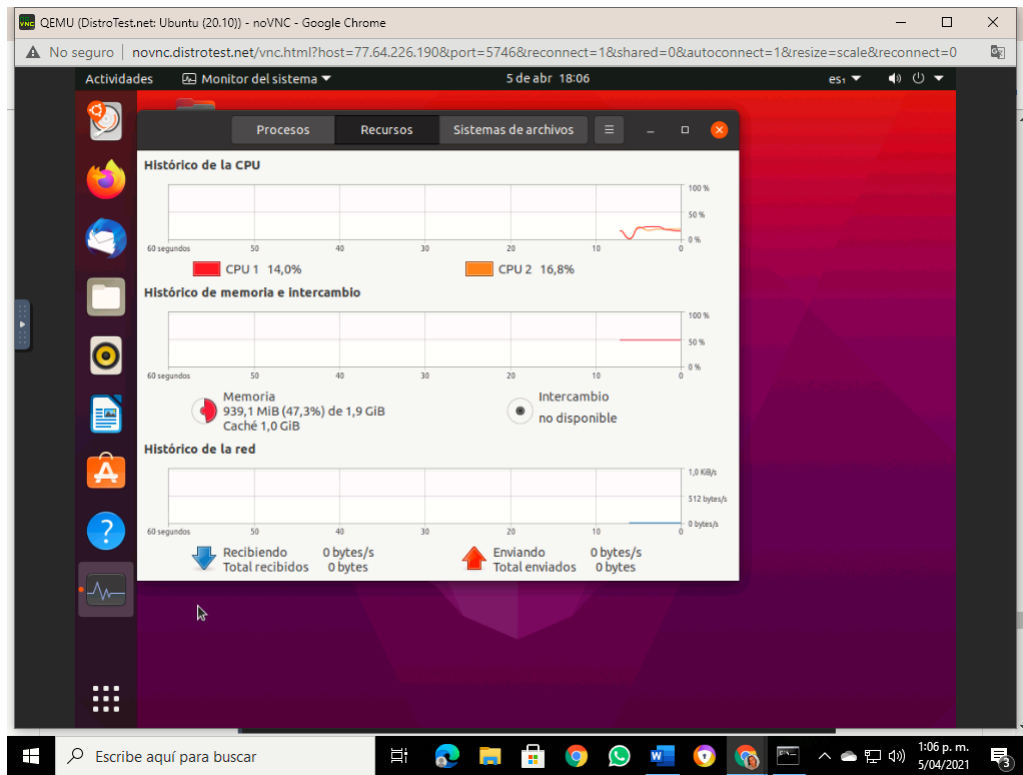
QEMU (DistroTest.net: Ubuntu (20.10)) - noVNC - Google Chrome

No seguro | novnc.distrotest.net/vnc.html?host=77.64.226.190&port=5746&reconnect=1&shared=0&autoconnect=1&resize=scale&reconnect=0

Actividades Monitor del sistema 5 de abr 18:06 es₁

Procesos Recursos Sistemas de archivos

Histórico de la CPU

100 %
50 %
0 %
60 segundos 50 40 30 20 10 0

CPU 1 14,0% CPU 2 16,8%

Histórico de memoria e intercambio

100 %
50 %
0 %
60 segundos 50 40 30 20 10 0

Memoria
939,1 MiB (47,3%) de 1,9 GiB
Caché 1,0 GiB

Intercambio
no disponible

Histórico de la red

1,0 KiB/s
512 bytes/s
0 bytes/s
60 segundos 50 40 30 20 10 0

Recibiendo 0 bytes/s
Total recibidos 0 bytes

Enviando 0 bytes/s
Total enviados 0 bytes

Escribe aquí para buscar

1:06 p. m.
5/04/2021

3